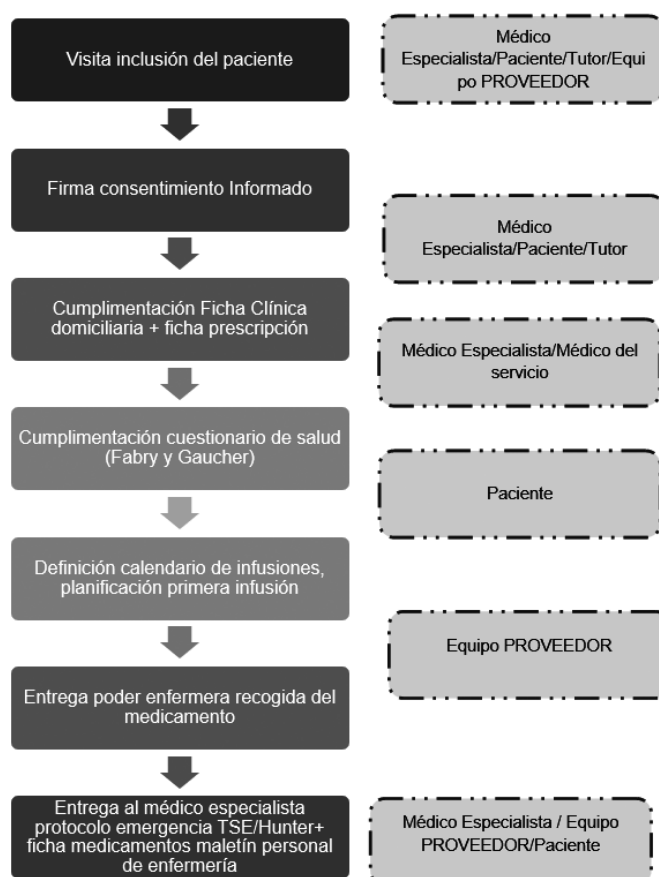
Visita inclusión del paciente

Médico Especialista/Paciente/Tutor/Equipo PROVEEDOR

Firma consentimiento Informado

Médico Especialista/Paciente/Tutor

Cumplimentación Ficha Clínica domiciliaria + ficha prescripción

Médico Especialista/Médico del servicio

Cumplimentación cuestionario de salud (Fabry y Gaucher)

Paciente

Definición calendario de infusiones, planificación primera infusión

Equipo PROVEEDOR

Entrega poder enfermera recogida del medicamento

Entrega al médico especialista protocolo emergencia TSE/Hunter+ ficha medicamentos maletín personal de enfermería

Médico Especialista / Equipo PROVEEDOR/Paciente